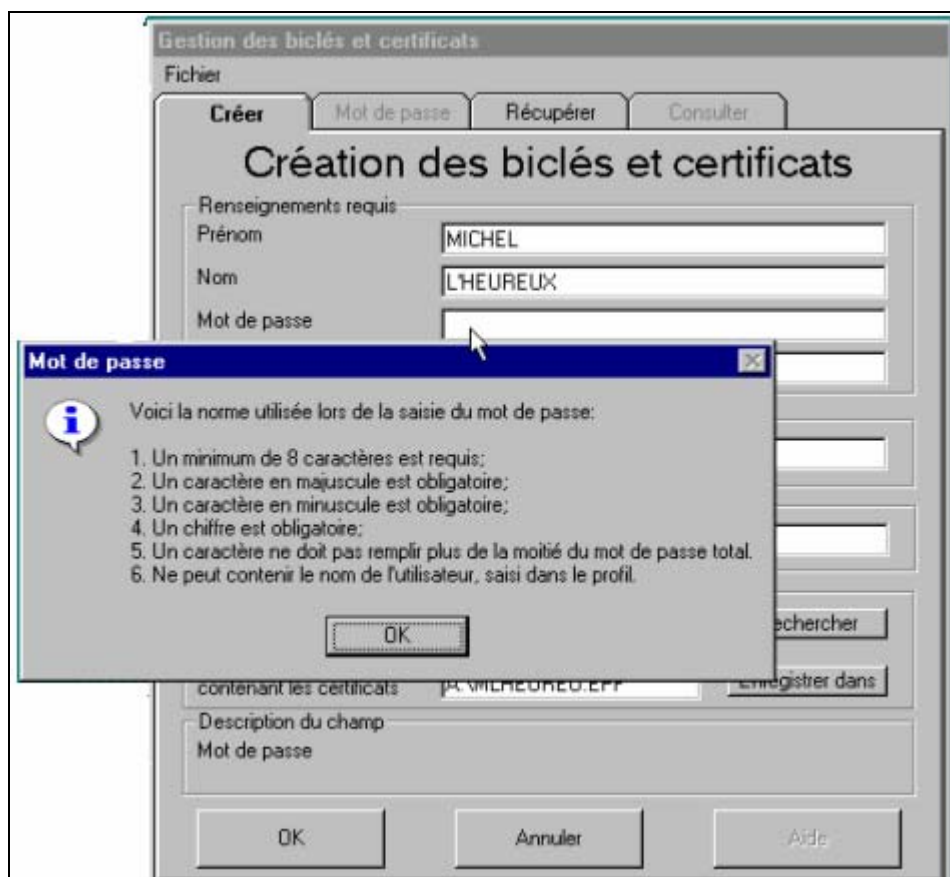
Gestion des biclés et certificats

Fichier

Créer | Mot de passe | Récupérer | Consulter

Création des biclés et certificats

Renseignements requis

Prénom MICHEL

Nom L'HEUREUX

Mot de passe

Mot de passe

Voici la norme utilisée lors de la saisie du mot de passe:

1. Un minimum de 8 caractères est requis;
2. Un caractère en majuscule est obligatoire;
3. Un caractère en minuscule est obligatoire;
4. Un chiffre est obligatoire;
5. Un caractère ne doit pas remplir plus de la moitié du mot de passe total.
6. Ne peut contenir le nom de l'utilisateur, saisi dans le profil.

OK

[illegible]echercher

contenant les certificats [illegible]MLHEUREU.EPF

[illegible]registrer dans

Description du champ

Mot de passe

OK

Annuler

Aide